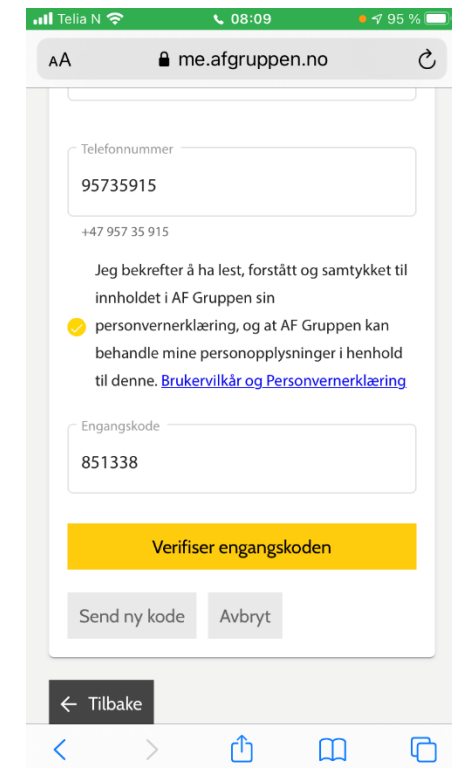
Telia N 08:09 95 %

AA me.afgruppen.no

Telefonnummer
95735915

+47 957 35 915

Jeg bekrefter å ha lest, forstått og samtykket til innholdet i AF Gruppen sin personvernerklæring, og at AF Gruppen kan behandle mine personopplysninger i henhold til denne. Brukervilkår og Personvernerklæring

Engangskode
851338

Verifiser engangskoden

Send ny kode

Avbryt

← Tilbake